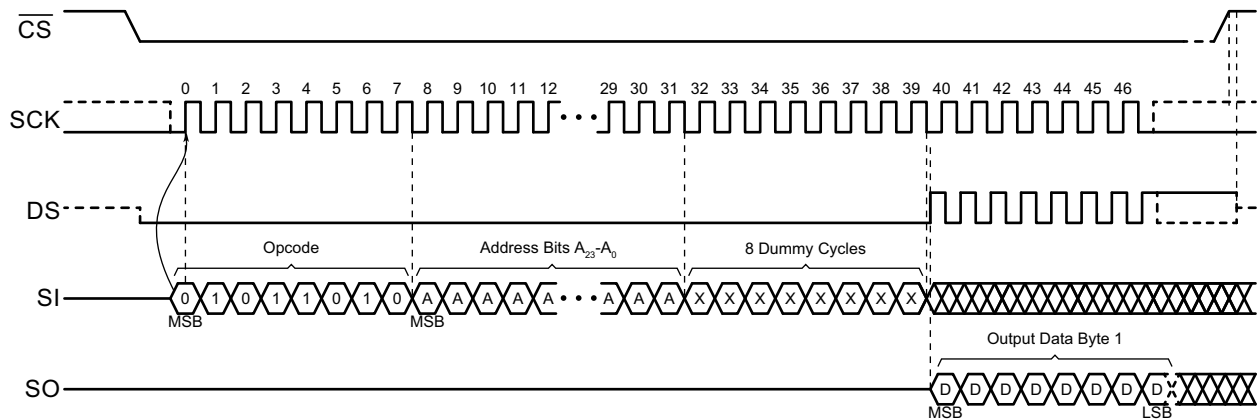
$\overline{CS}$

SCK

0 1 2 3 4 5 6 7 8 9 10 11 12 29 30 31 32 33 34 35 36 37 38 39 40 41 42 43 44 45 46

DS

Opcode

Address Bits $A_{23}$-$A_{0}$

8 Dummy Cycles

SI

0 1 0 1 1 0 1 0 A A A A A A A A X X X X X X X X

MSB

MSB

Output Data Byte 1

SO

D D D D D D D D

MSB

LSB